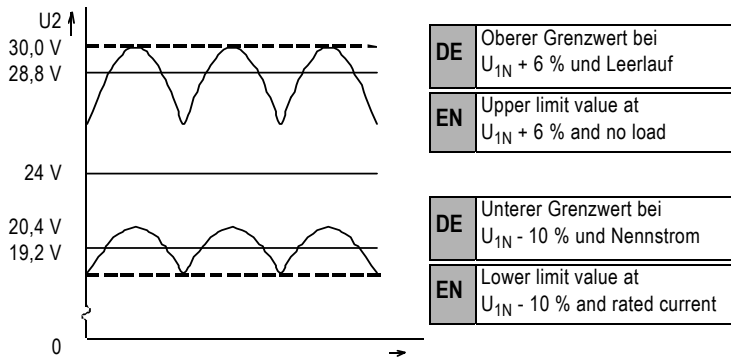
U2

30,0 V
28,8 V

24 V

20,4 V
19,2 V

0

| DE | Oberer Grenzwert bei $U_{1N}$ + 6 % und Leerlauf |
|---|---|
| EN | Upper limit value at $U_{1N}$ + 6 % and no load |

| DE | Unterer Grenzwert bei $U_{1N}$ - 10 % und Nennstrom |
|---|---|
| EN | Lower limit value at $U_{1N}$ - 10 % and rated current |